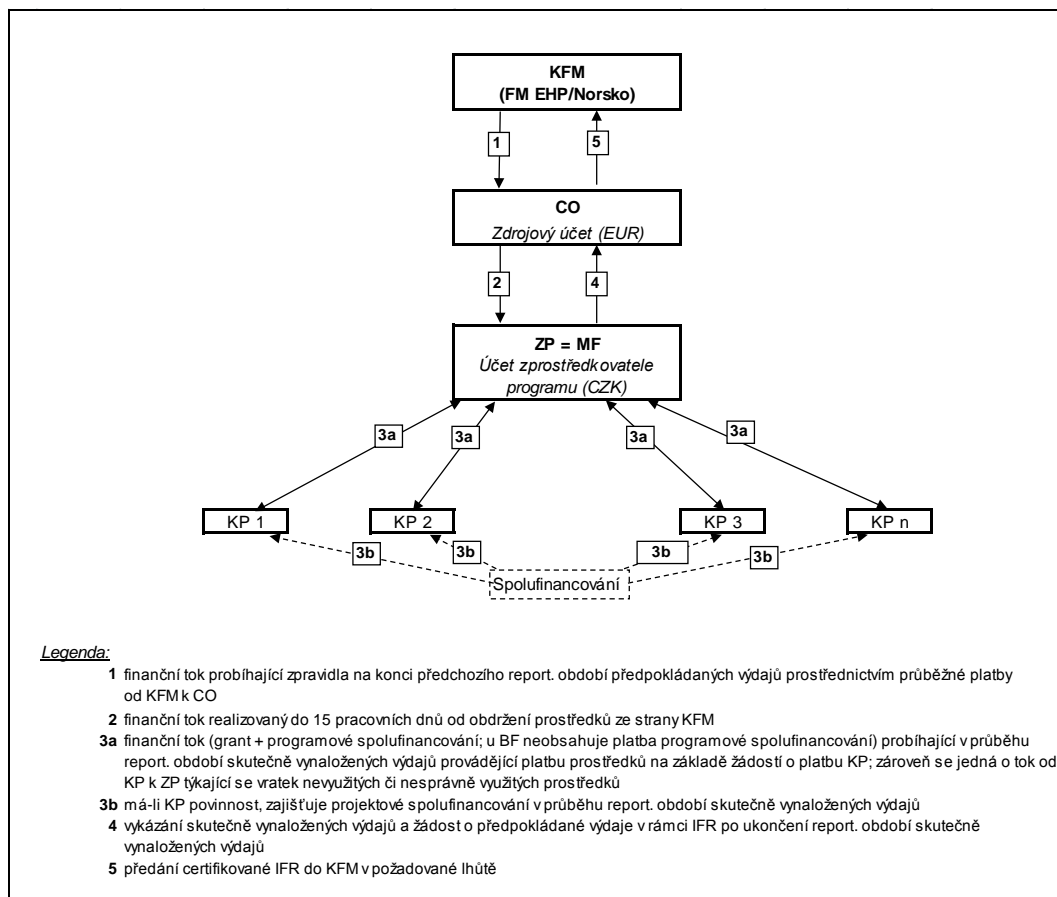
KFM
(FM EHP/Norsko)

1

5

CO
Zdrojový účet (EUR)

2

4

ZP = MF
Účet zprostředkovatele programu (CZK)

3a

3a

3a

3a

KP 1

KP 2

KP 3

KP n

3b

3b

3b

3b

Spolufinancování

Legenda:

1 finanční tok probíhající zpravidla na konci předchozího report. období předpokládaných výdajů prostřednictvím průběžné platby od KFM k CO

2 finanční tok realizovaný do 15 pracovních dnů od obdržení prostředků ze strany KFM

3a finanční tok (grant + programové spolufinancování; u BF neobsahuje platba programové spolufinancování) probíhající v průběhu report. období skutečně vynaložených výdajů provádějící platbu prostředků na základě žádostí o platbu KP; zároveň se jedná o tok od KP k ZP týkající se vratek nevyužitých či nesprávně využitých prostředků

3b má-li KP povinnost, zajišťuje projektové spolufinancování v průběhu report. období skutečně vynaložených výdajů

4 vykázání skutečně vynaložených výdajů a žádost o předpokládané výdaje v rámci IFR po ukončení report. období skutečně vynaložených výdajů

5 předání certifikované IFR do KFM v požadované lhůtě